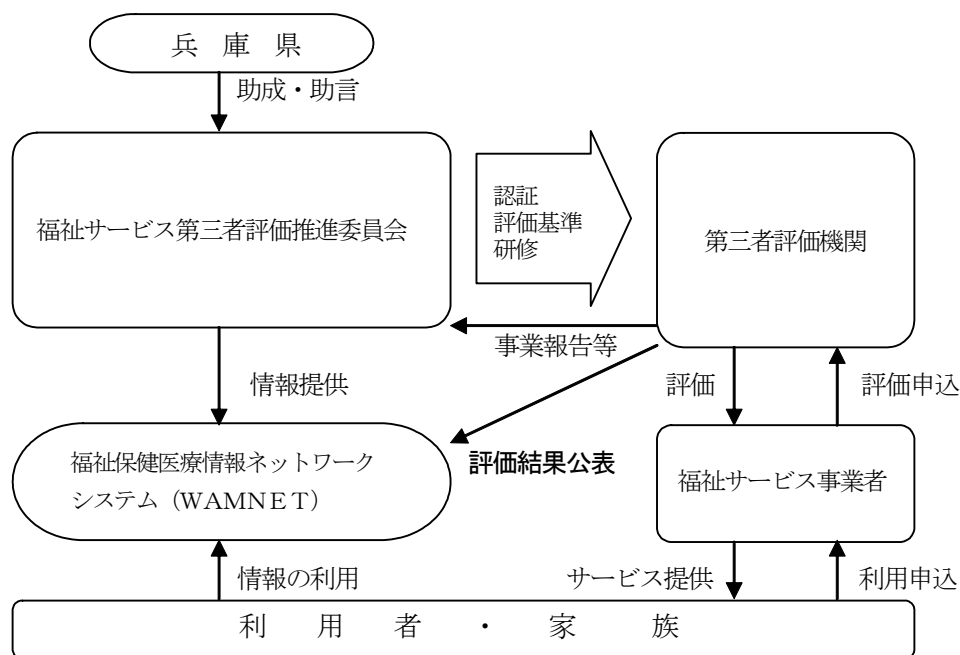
兵 庫 県

助成・助言

福祉サービス第三者評価推進委員会

認証
評価基準
研修

第三者評価機関

事業報告等

情報提供

評価

評価申込

福祉保健医療情報ネットワークシステム（WAMNET）

評価結果公表

福祉サービス事業者

情報の利用

サービス提供

利用申込

利 用 者 ・ 家 族